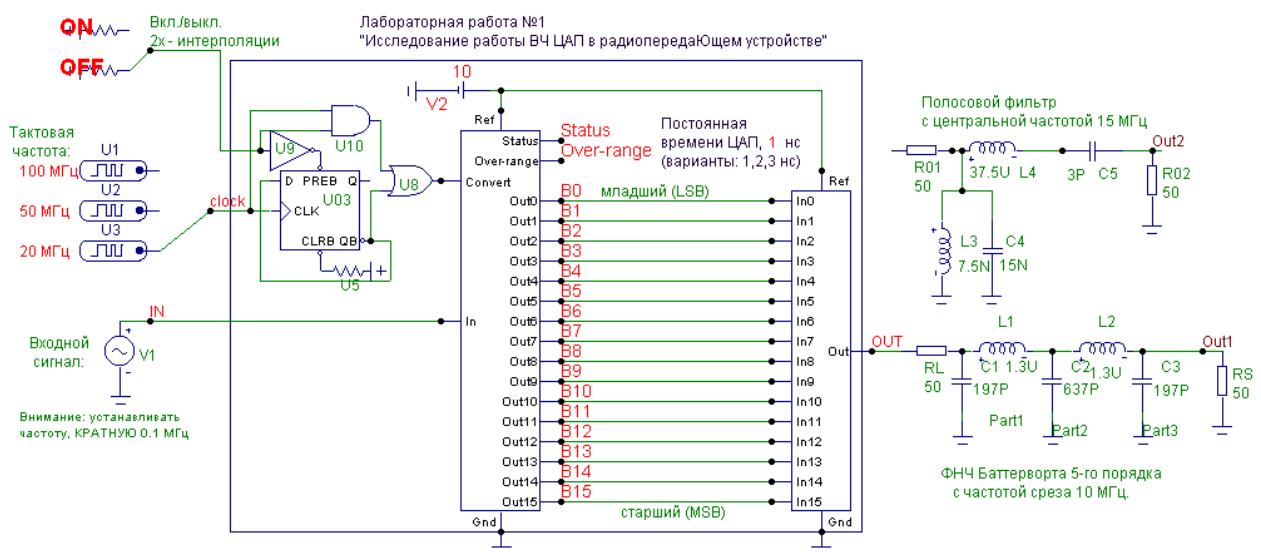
ON
OFF
Вкл./выкл.
2x - интерполяции

Лабораторная работа №1
"Исследование работы ВЧ ЦАП в радиопередаЮщем устройстве"

10
V2
Ref
Status
Over-range
Convert
Status
Over-range
Постоянная времени ЦАП, 1 нс
(варианты: 1,2,3 нс)

Тактовая частота:
U1
100 МГц
U2
50 МГц
U3
20 МГц
clock
U9
U10
U8
D PREB Q
CLK
U03
CLRB QB
U5

Out0 B0 младший (LSB) In0
Out1 B1 In1
Out2 B2 In2
Out3 B3 In3
Out4 B4 In4
Out5 B5 In5
Out6 B6 In6
Out7 B7 In7
Out8 B8 In8
Out9 B9 In9
Out10 B10 In10
Out11 B11 In11
Out12 B12 In12
Out13 B13 In13
Out14 B14 In14
Out15 B15 старший (MSB) In15
Gnd
Gnd
Ref
Out
In
IN
Входной сигнал:
V1

Внимание: устанавливать частоту, КРАТНУЮ 0.1 МГц

Полосовой фильтр
с центральной частотой 15 МГц
R01
50
37.5U L4
3P C5
Out2
R02
50
L3
7.5N
C4
15N

OUT
RL
50
L1
C1 1.3U
197P
Part1
L2
C2 1.3U
637P
Part2
C3
197P
Part3
Out1
RS
50

ФНЧ Баттерворта 5-го порядка
с частотой среза 10 МГц.